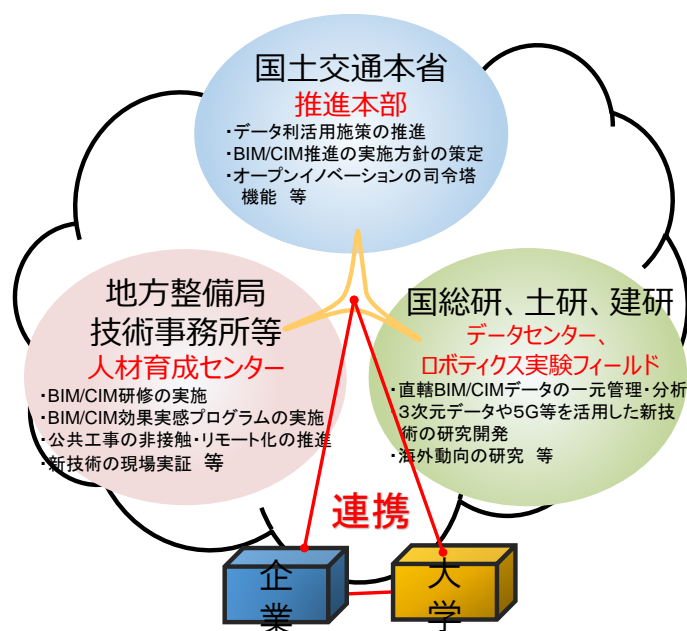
国土交通本省
推進本部
・データ利活用施策の推進
・BIM/CIM推進の実施方針の策定
・オープンイノベーションの司令塔機能 等

地方整備局
技術事務所等
人材育成センター
・BIM/CIM研修の実施
・BIM/CIM効果実感プログラムの実施
・公共工事の非接触・リモート化の推進
・新技術の現場実証 等

国総研、土研、建研
データセンター、
ロボティクス実験フィールド
・直轄BIM/CIMデータの一元管理・分析
・3次元データや5G等を活用した新技術の研究開発
・海外動向の研究 等

連携

企業

大学